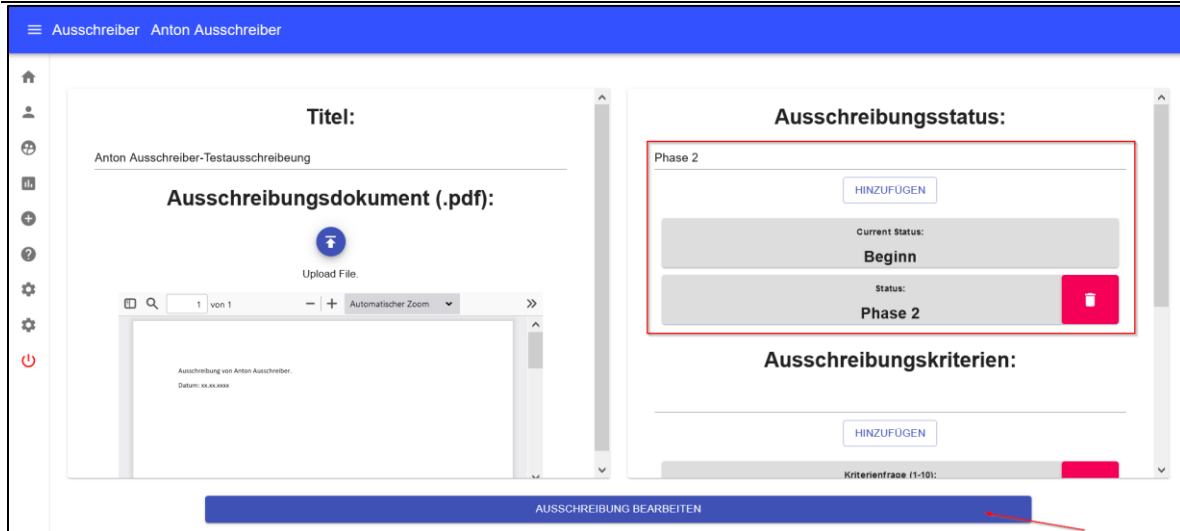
Ausschreiber Anton Ausschreiber

Titel:

Anton Ausschreiber-Testausschreibeung

Ausschreibungsdokument (.pdf):

Upload File.

1 von 1

Automatischer Zoom

Ausschreibung von Anton Ausschreiber.

Datum: xx.xx.xxxx

Ausschreibungsstatus:

Phase 2

HINZUFÜGEN

Current Status:

Beginn

Status:

Phase 2

Ausschreibungskriterien:

HINZUFÜGEN

Kriterienfrage (1-10):

AUSSCHREIBUNG BEARBEITEN